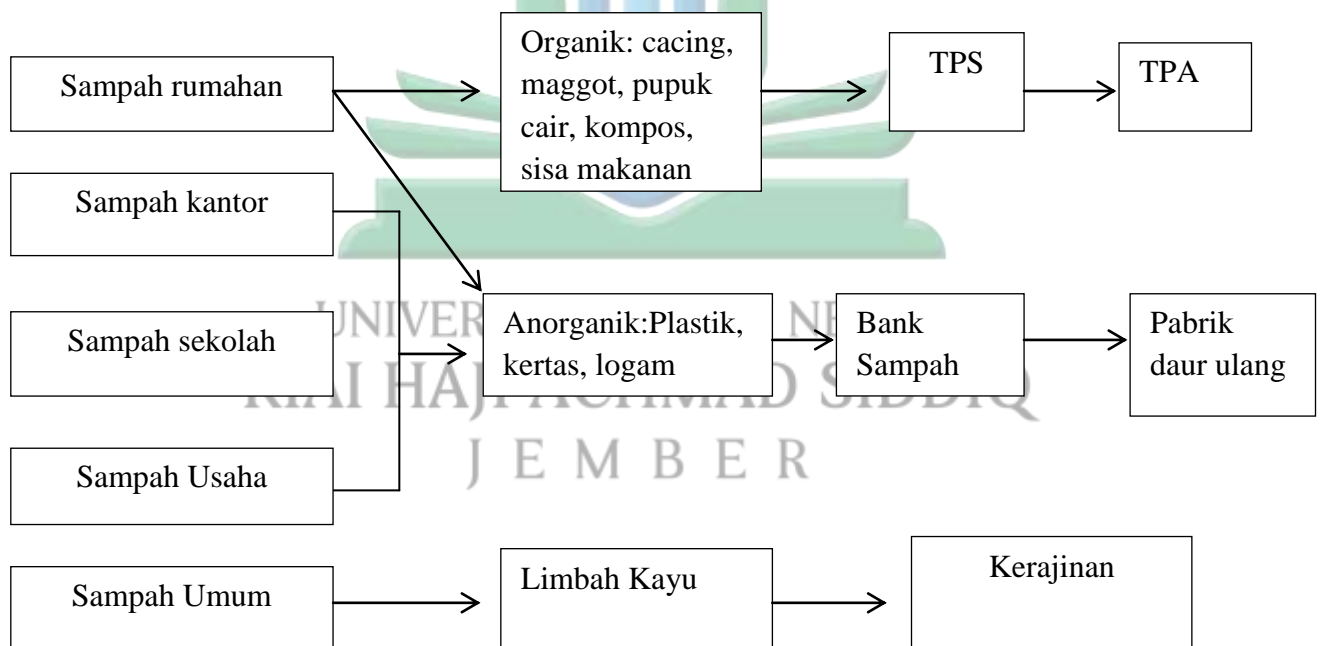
Sampah rumahan

Organik: cacing, maggot, pupuk cair, kompos, sisa makanan

TPS

TPA

Sampah kantor

Sampah sekolah

Anorganik:Plastik, kertas, logam

Bank Sampah

Pabrik daur ulang

Sampah Usaha

Sampah Umum

Limbah Kayu

Kerajinan

UNIVERSITAS ISLAM NEGERI
KIAI HAJI ACHMAD SIDDIQ
J E M B E R